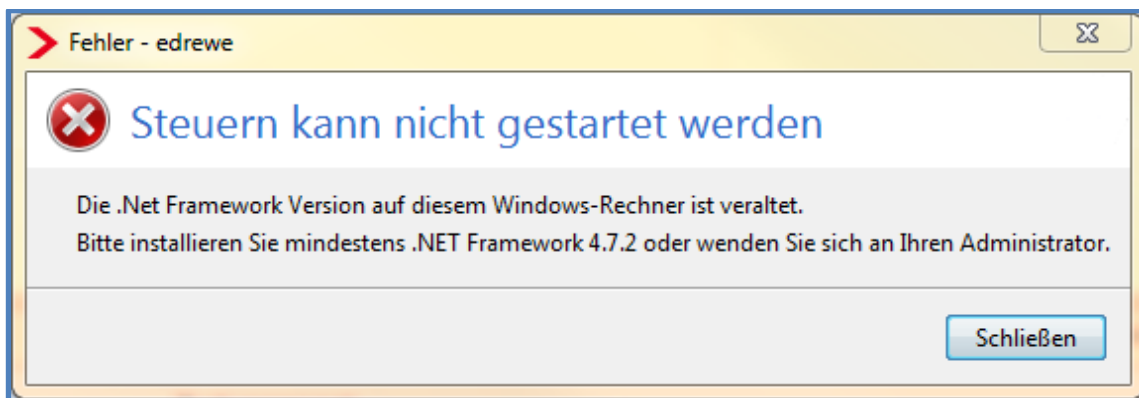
Fehler - edrewe

Steuern kann nicht gestartet werden

Die .Net Framework Version auf diesem Windows-Rechner ist veraltet.
Bitte installieren Sie mindestens .NET Framework 4.7.2 oder wenden Sie sich an Ihren Administrator.

Schließen